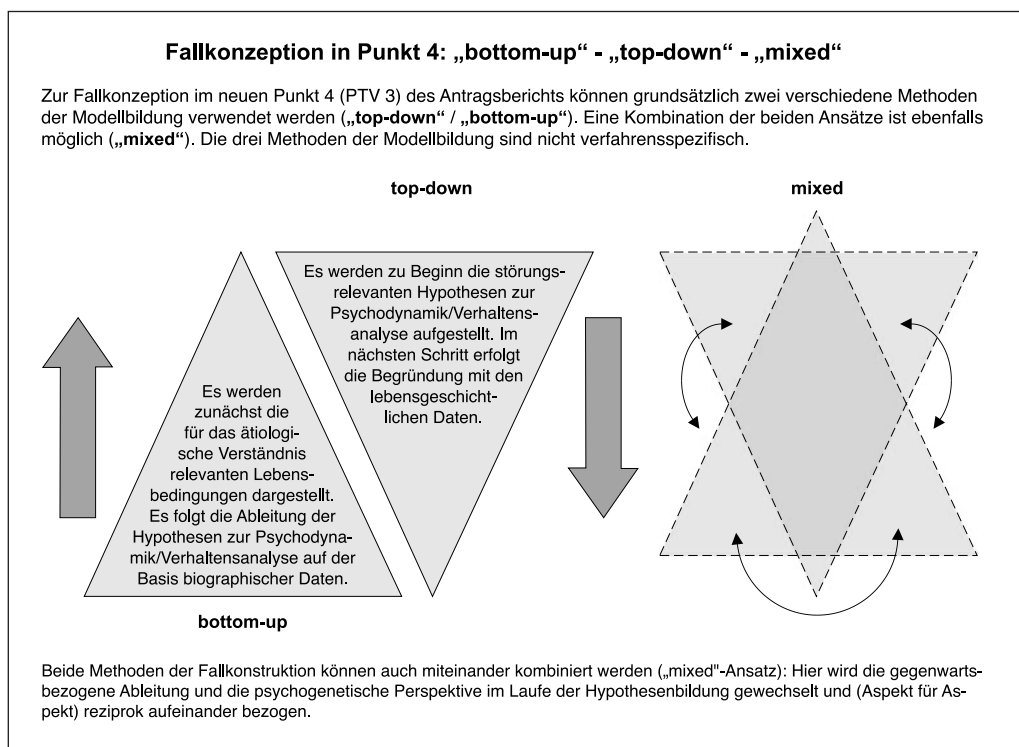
Fallkonzeption in Punkt 4: „bottom-up“ - „top-down“ - „mixed“

Zur Fallkonzeption im neuen Punkt 4 (PTV 3) des Antragsberichts können grundsätzlich zwei verschiedene Methoden der Modellbildung verwendet werden („top-down“ / „bottom-up“). Eine Kombination der beiden Ansätze ist ebenfalls möglich („mixed“). Die drei Methoden der Modellbildung sind nicht verfahrensspezifisch.

top-down

mixed

Es werden zu Beginn die störungsrelevanten Hypothesen zur Psychodynamik/Verhaltensanalyse aufgestellt. Im nächsten Schritt erfolgt die Begründung mit den lebensgeschichtlichen Daten.

Es werden zunächst die für das ätiologische Verständnis relevanten Lebensbedingungen dargestellt. Es folgt die Ableitung der Hypothesen zur Psychodynamik/Verhaltensanalyse auf der Basis biographischer Daten.

bottom-up

Beide Methoden der Fallkonstruktion können auch miteinander kombiniert werden („mixed"-Ansatz): Hier wird die gegenwartsbezogene Ableitung und die psychogenetische Perspektive im Laufe der Hypothesenbildung gewechselt und (Aspekt für Aspekt) reziprok aufeinander bezogen.